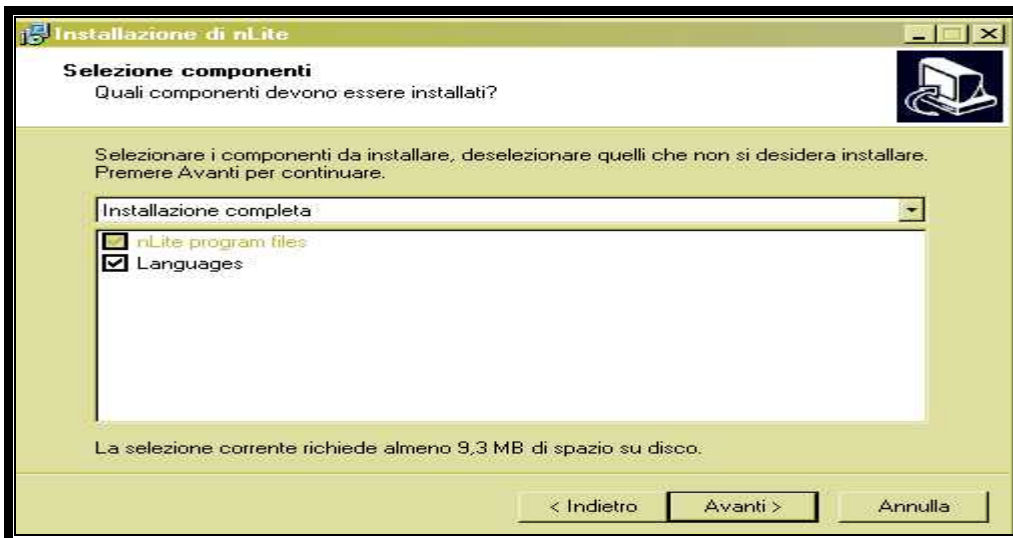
Installazione di nLite

Selezione componenti
Quali componenti devono essere installati?

Selezionare i componenti da installare, deselezionare quelli che non si desidera installare. Premere Avanti per continuare.

Installazione completa

nLite program files
Languages

La selezione corrente richiede almeno 9,3 MB di spazio su disco.

< Indietro
Avanti >
Annulla